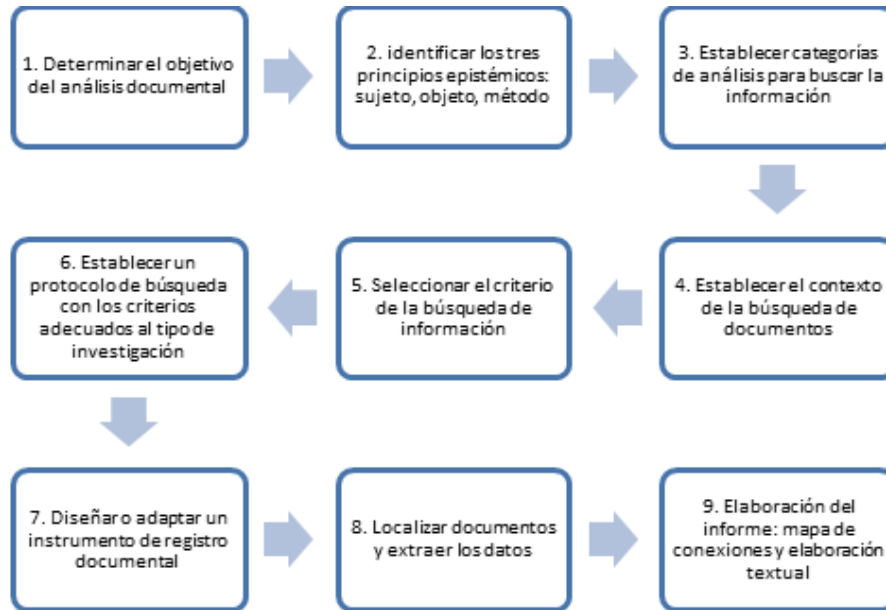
1. Determinar el objetivo del análisis documental

2. identificar los tres principios epistémicos: sujeto, objeto, método

3. Establecer categorías de análisis para buscar la información

4. Establecer el contexto de la búsqueda de documentos

5. Seleccionar el criterio de la búsqueda de información

6. Establecer un protocolo de búsqueda con los criterios adecuados al tipo de investigación

7. Diseñar o adaptar un instrumento de registro documental

8. Localizar documentos y extraer los datos

9. Elaboración del informe: mapa de conexiones y elaboración textual